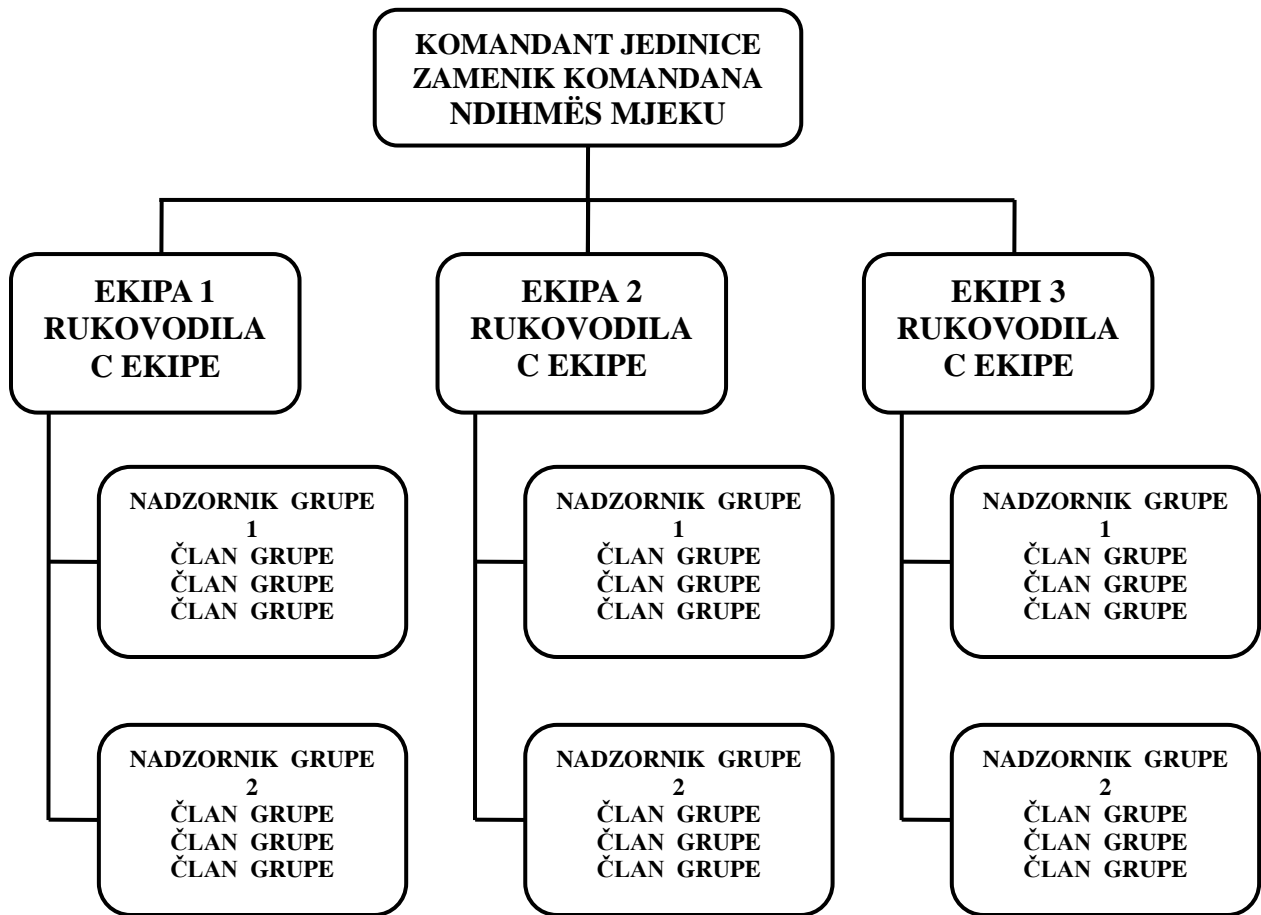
KOMANDANT JEDINICE
ZAMENIK KOMANDANA
NDIHMËS MJEKU

EKIPA 1
RUKOVODILA
C EKIPE

EKIPA 2
RUKOVODILA
C EKIPE

EKIPI 3
RUKOVODILA
C EKIPE

NADZORNIK GRUPE
1
ČLAN GRUPE
ČLAN GRUPE
ČLAN GRUPE

NADZORNIK GRUPE
2
ČLAN GRUPE
ČLAN GRUPE
ČLAN GRUPE

NADZORNIK GRUPE
1
ČLAN GRUPE
ČLAN GRUPE
ČLAN GRUPE

NADZORNIK GRUPE
2
ČLAN GRUPE
ČLAN GRUPE
ČLAN GRUPE

NADZORNIK GRUPE
1
ČLAN GRUPE
ČLAN GRUPE
ČLAN GRUPE

NADZORNIK GRUPE
2
ČLAN GRUPE
ČLAN GRUPE
ČLAN GRUPE